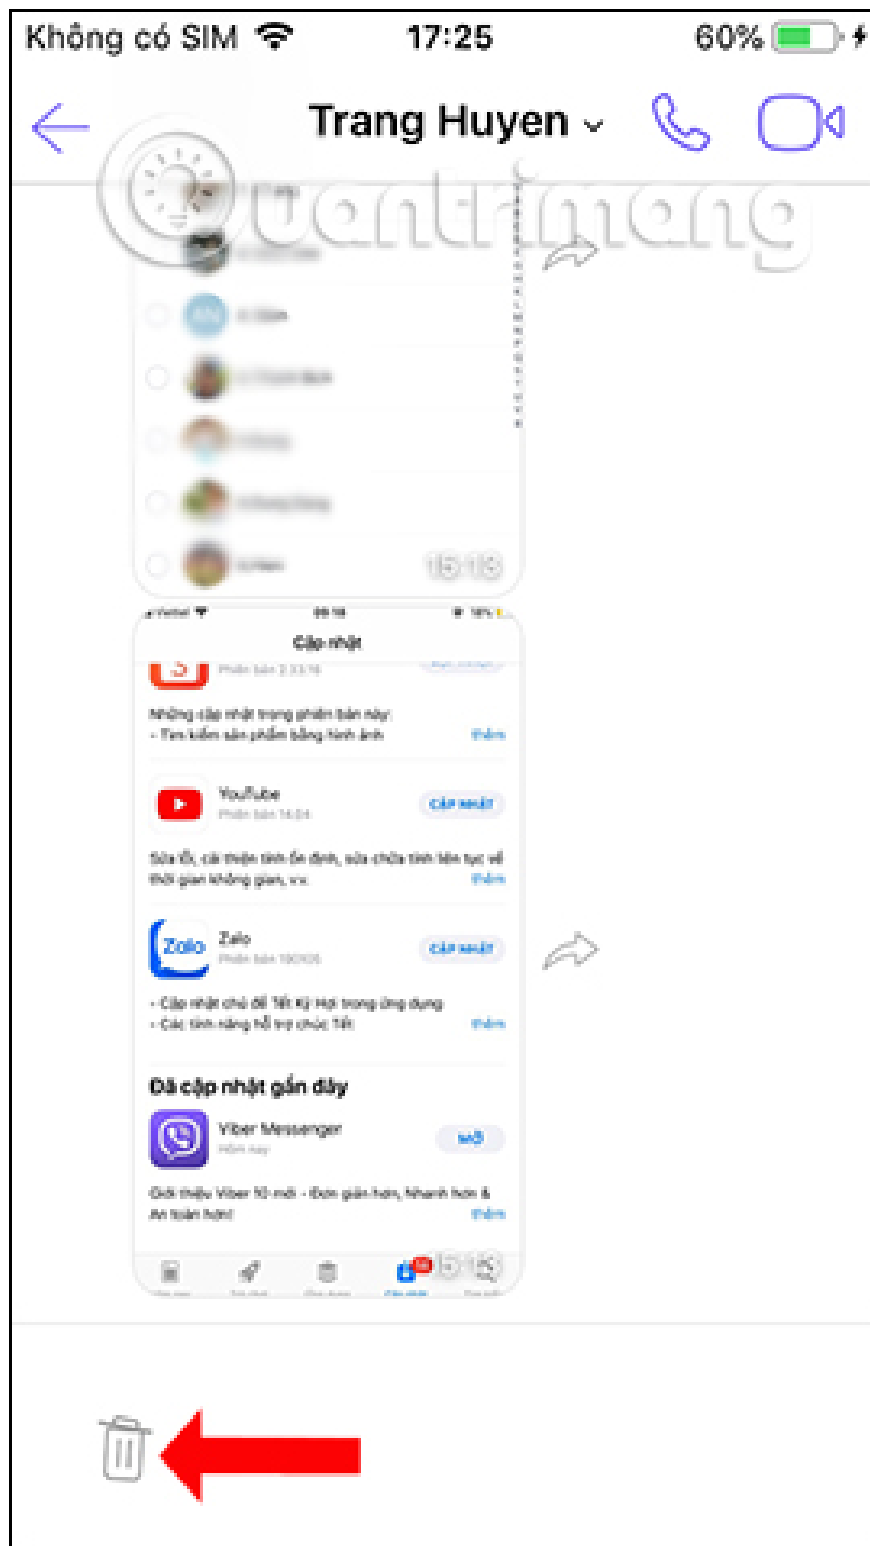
Không có SIM 17:25 60%

Trang Huyen

Quantrimang

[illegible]

Cập nhật

Phiên bản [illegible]

Những cập nhật trong phiên bản này:
- Tìm kiếm sản phẩm bằng hình ảnh
thêm

YouTube
Phiên bản 14.04
CẬP NHẬT

Sửa lỗi, cải thiện tính ổn định, sửa chữa tính liên tục về thời gian không gian, v.v.
thêm

Zalo
Zalo
Phiên bản 190105
CẬP NHẬT

- Cập nhật chủ đề Tết Kỷ Hợi trong ứng dụng
- Các tính năng hỗ trợ chúc Tết
thêm

Đã cập nhật gần đây

Viber Messenger
Hôm nay
MỞ

Giới thiệu Viber 10 mới - Đơn giản hơn, Nhanh hơn & An toàn hơn!
thêm

15:13